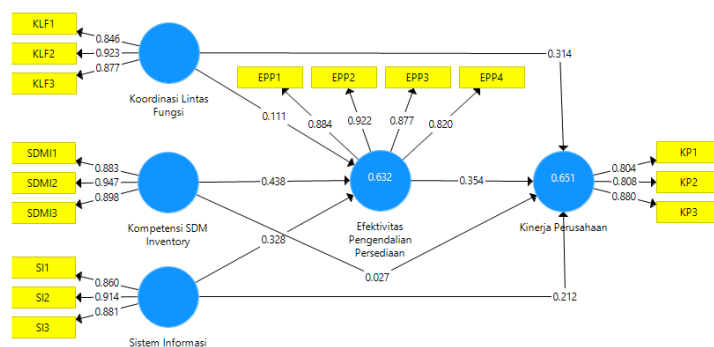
KLF1
0.846
KLF2
0.923
KLF3
0.877
Koordinasi Lintas Fungsi
0.314
EPP1
EPP2
EPP3
EPP4
0.111
0.884
0.922
0.877
0.820
SDMI1
0.883
SDMI2
0.947
SDMI3
0.898
0.438
0.632
0.354
0.651
0.804
0.808
0.880
KP1
KP2
KP3
Kompetensi SDM Inventory
0.328
Efektivitas Pengendalian Persediaan
Kinerja Perusahaan
SI1
0.860
SI2
0.914
SI3
0.881
0.027
0.212
Sistem Informasi